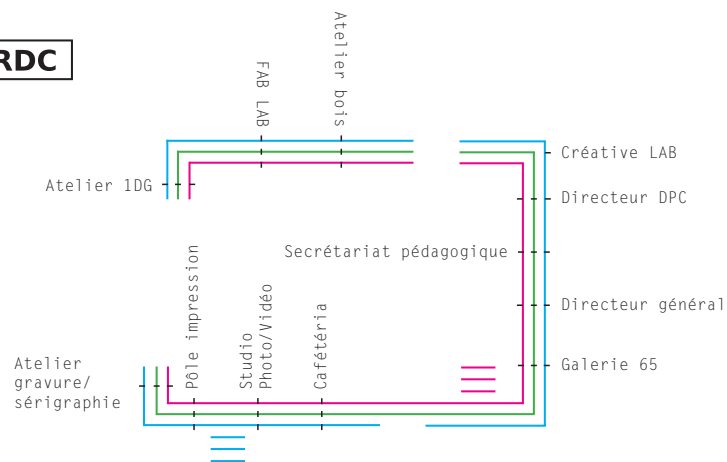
RDC

FAB LAB

Atelier bois

Créative LAB

Atelier 1DG

Directeur DPC

Secrétariat pédagogique

Pôle impression

Studio Photo/Vidéo

Cafétéria

Directeur général

Atelier gravure/ sérigraphie

Galerie 65